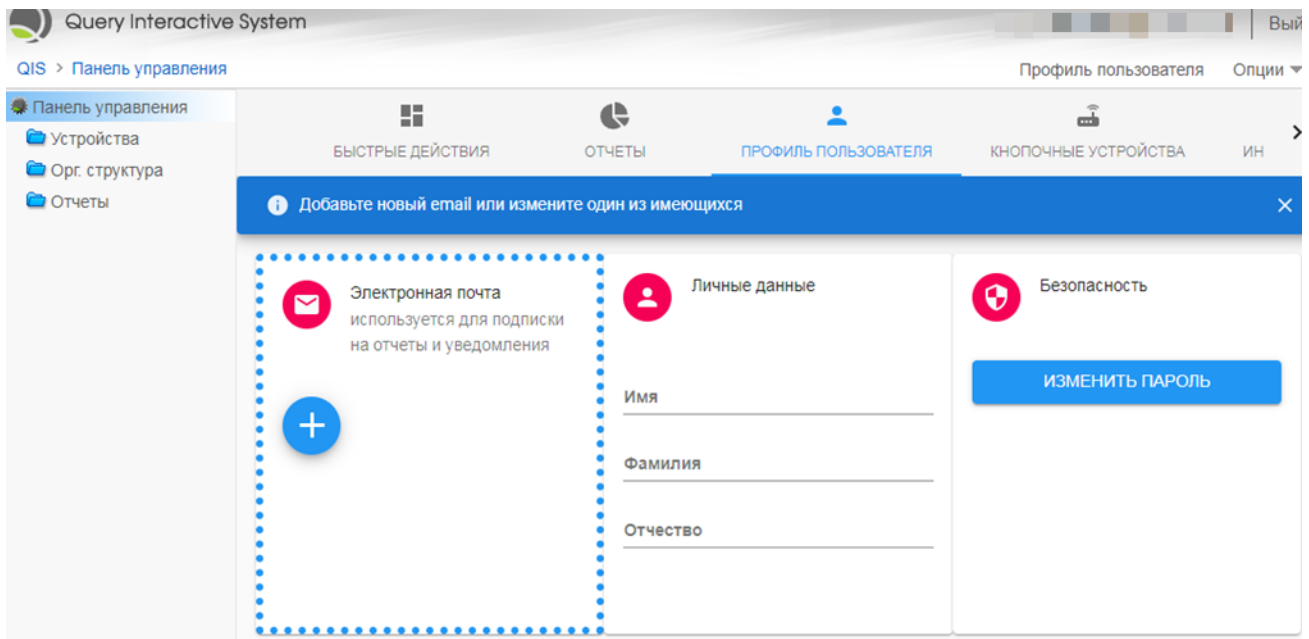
Query Interactive System

Вый

QIS > Панель управления

Профиль пользователя Опции

Панель управления
Устройства
Орг. структура
Отчеты

БЫСТРЫЕ ДЕЙСТВИЯ
ОТЧЕТЫ
ПРОФИЛЬ ПОЛЬЗОВАТЕЛЯ
КНОПОЧНЫЕ УСТРОЙСТВА
ИН

Добавьте новый email или измените один из имеющихся

Электронная почта
используется для подписки на отчеты и уведомления

Личные данные

Имя

Фамилия

Отчество

Безопасность

ИЗМЕНИТЬ ПАРОЛЬ